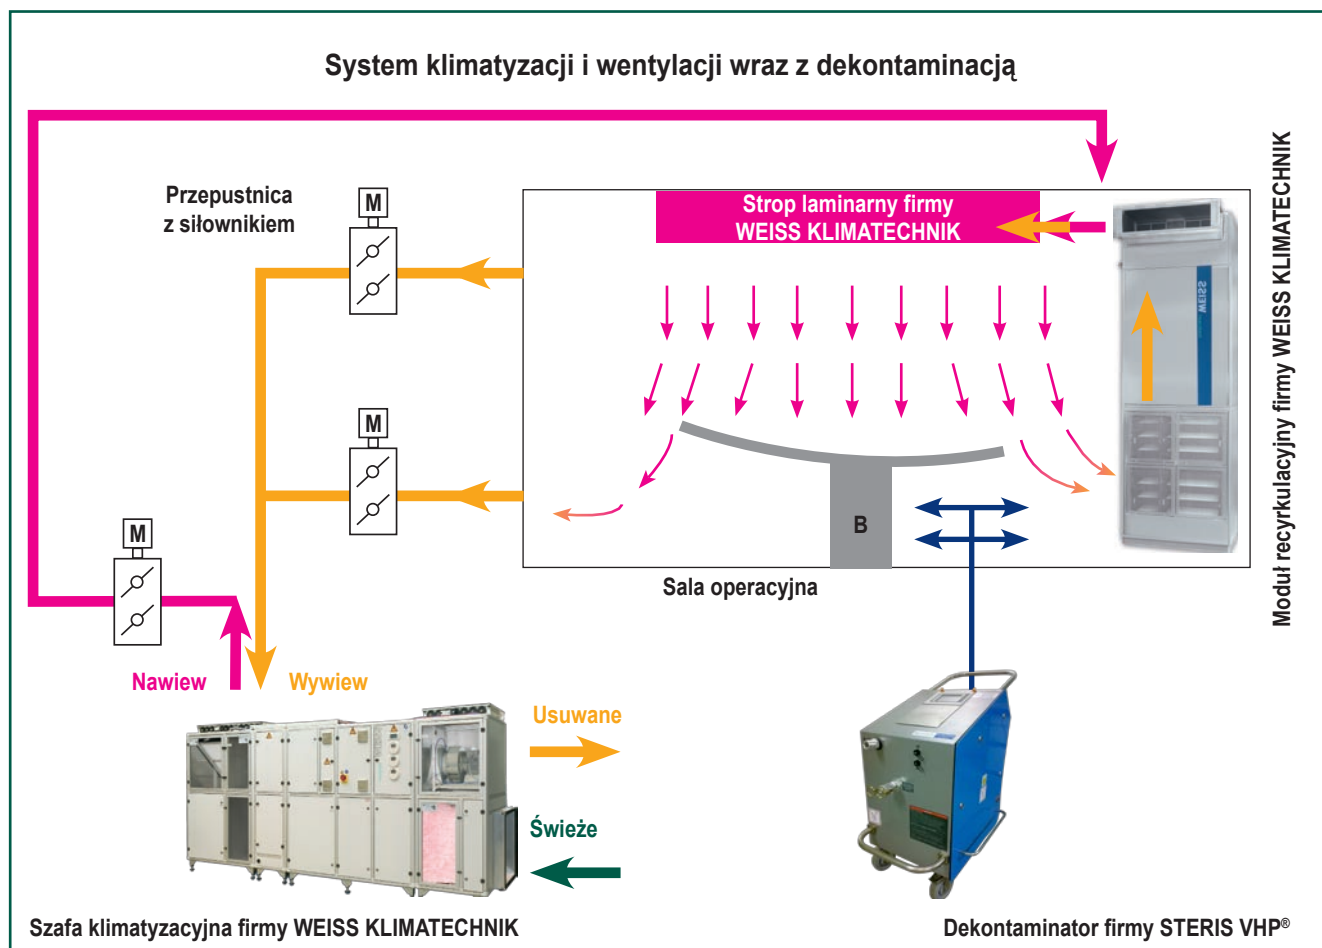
System klimatyzacji i wentylacji wraz z dekontaminacją

Przepustnica z siłownikiem

M

M

M

Strop laminarny firmy WEISS KLIMATECHNIK

B

Sala operacyjna

Moduł recyrkulacyjny firmy WEISS KLIMATECHNIK

WEISS

Nawiew

Wywiew

Usuwane

Świeże

Szafa klimatyzacyjna firmy WEISS KLIMATECHNIK

Dekontaminator firmy STERIS VHP®